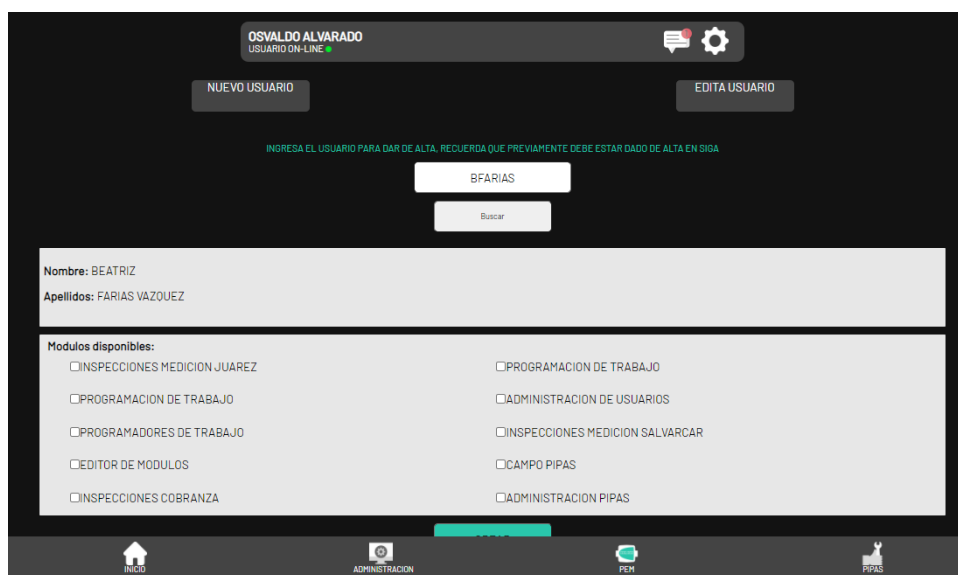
OSVALDO ALVARADO
USUARIO ON-LINE

NUEVO USUARIO

EDITA USUARIO

INGRESA EL USUARIO PARA DAR DE ALTA, RECUERDA QUE PREVIAMENTE DEBE ESTAR DADO DE ALTA EN SIGA

BFARIAS

Buscar

Nombre: BEATRIZ

Apellidos: FARIAS VAZQUEZ

Modulos disponibles:

☐INSPECCIONES MEDICION JUAREZ
☐PROGRAMACION DE TRABAJO
☐PROGRAMADORES DE TRABAJO
☐EDITOR DE MODULOS
☐INSPECCIONES COBRANZA

☐PROGRAMACION DE TRABAJO
☐ADMINISTRACION DE USUARIOS
☐INSPECCIONES MEDICION SALVARCAR
☐CAMPO PIPAS
☐ADMINISTRACION PIPAS

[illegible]

INICIO
ADMINISTRACION
PEM
PIPAS